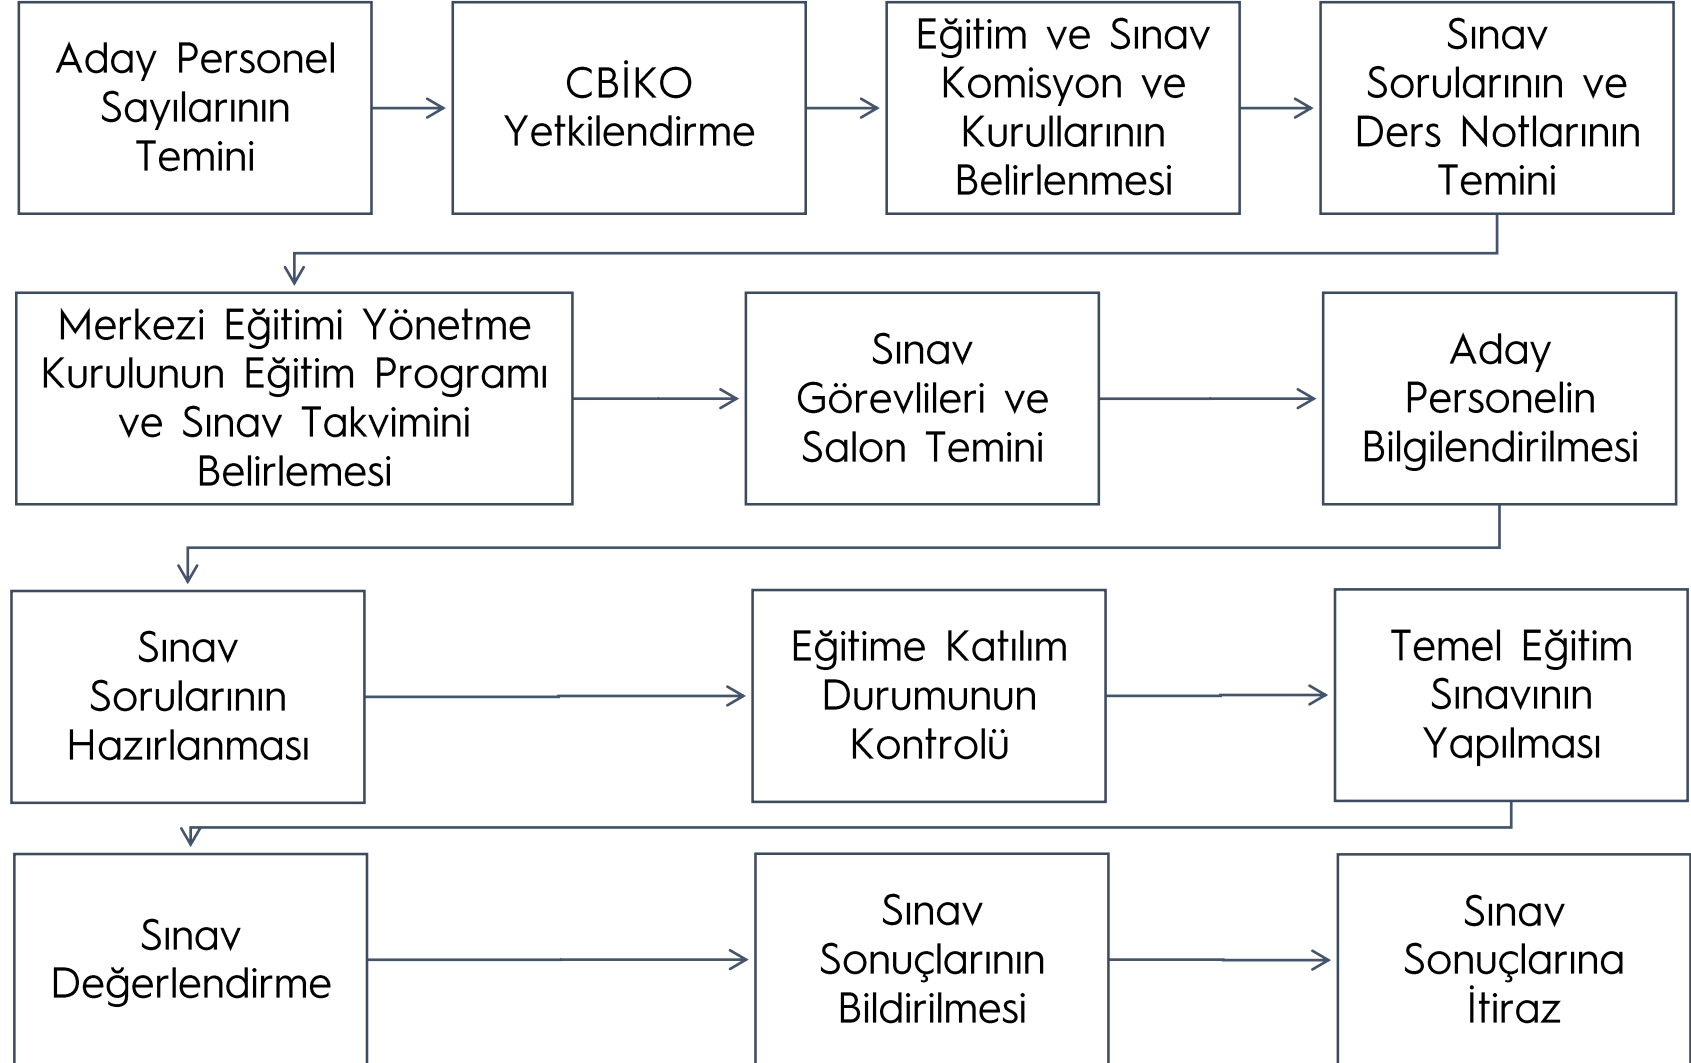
Aday Personel Sayılarının Temini

CBİKO Yetkilendirme

Eğitim ve Sınav Komisyon ve Kurullarının Belirlenmesi

Sınav Sorularının ve Ders Notlarının Temini

Merkezi Eğitimi Yönetme Kurulunun Eğitim Programı ve Sınav Takvimini Belirlemesi

Sınav Görevlileri ve Salon Temini

Aday Personelin Bilgilendirilmesi

Sınav Sorularının Hazırlanması

Eğitime Katılım Durumunun Kontrolü

Temel Eğitim Sınavının Yapılması

Sınav Değerlendirme

Sınav Sonuçlarının Bildirilmesi

Sınav Sonuçlarına İtiraz